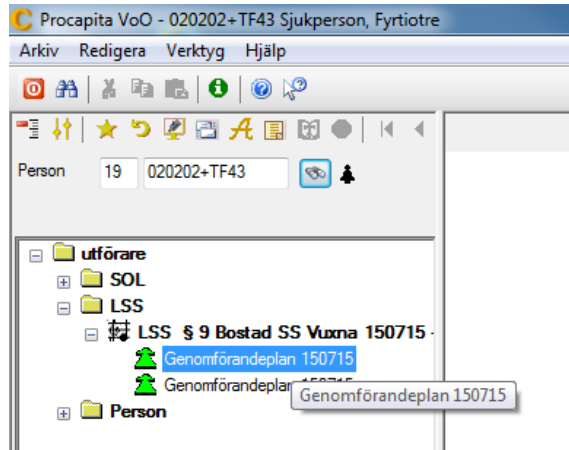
Procapita VoO - 020202+TF43 Sjukperson, Fyrtiotre

Arkiv Redigera Verktyg Hjälp

Person 19 020202+TF43

utförare
SOL
LSS
LSS § 9 Bostad SS Vuxna 150715 -
Genomförandeplan 150715
Genomförandeplan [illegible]
Person

Genomförandeplan 150715